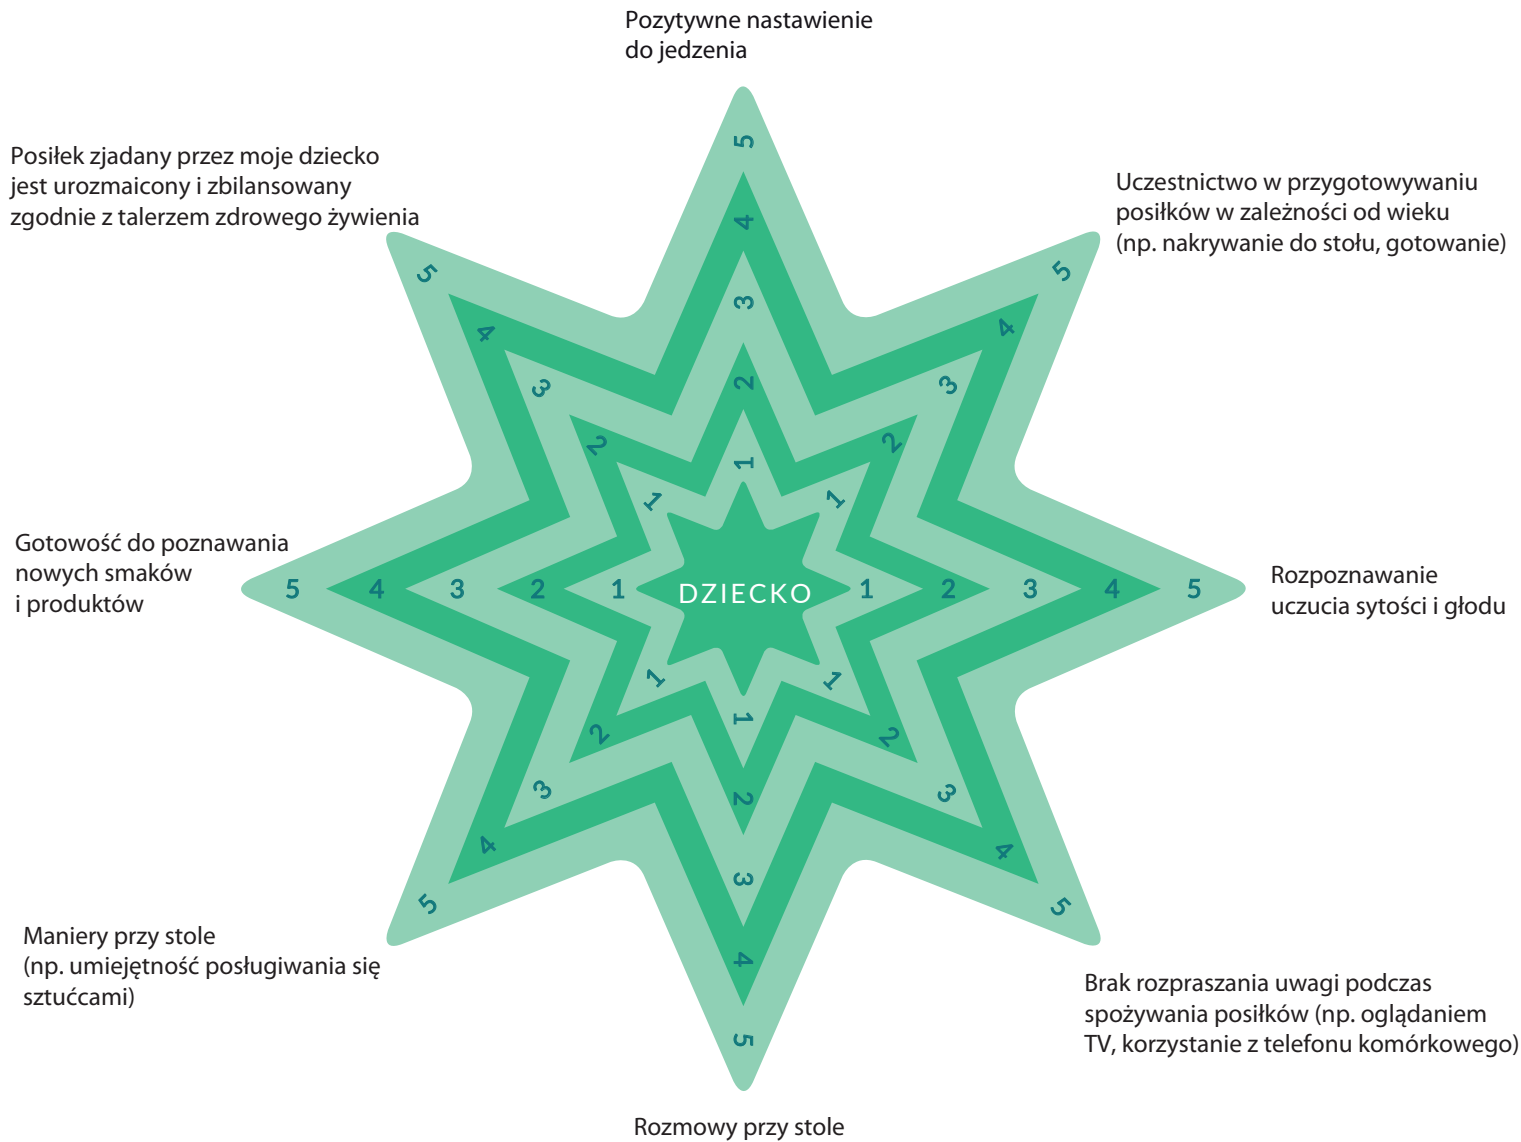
Pozytywne nastawienie do jedzenia

Posiłek zjadany przez moje dziecko jest urozmaicony i zbilansowany zgodnie z talerzem zdrowego żywienia

Uczestnictwo w przygotowywaniu posiłków w zależności od wieku (np. nakrywanie do stołu, gotowanie)

Gotowość do poznawania nowych smaków i produktów

Rozpoznawanie uczucia sytości i głodu

Maniery przy stole (np. umiejętność posługiwania się sztućcami)

Brak rozpraszania uwagi podczas spożywania posiłków (np. oglądaniem TV, korzystanie z telefonu komórkowego)

Rozmowy przy stole

DZIECKO

5 4 3 2 1
5 4 3 2 1
5 4 3 2 1
5 4 3 2 1 1 2 3 4 5
5 4 3 2 1
5 4 3 2 1
5 4 3 2 1